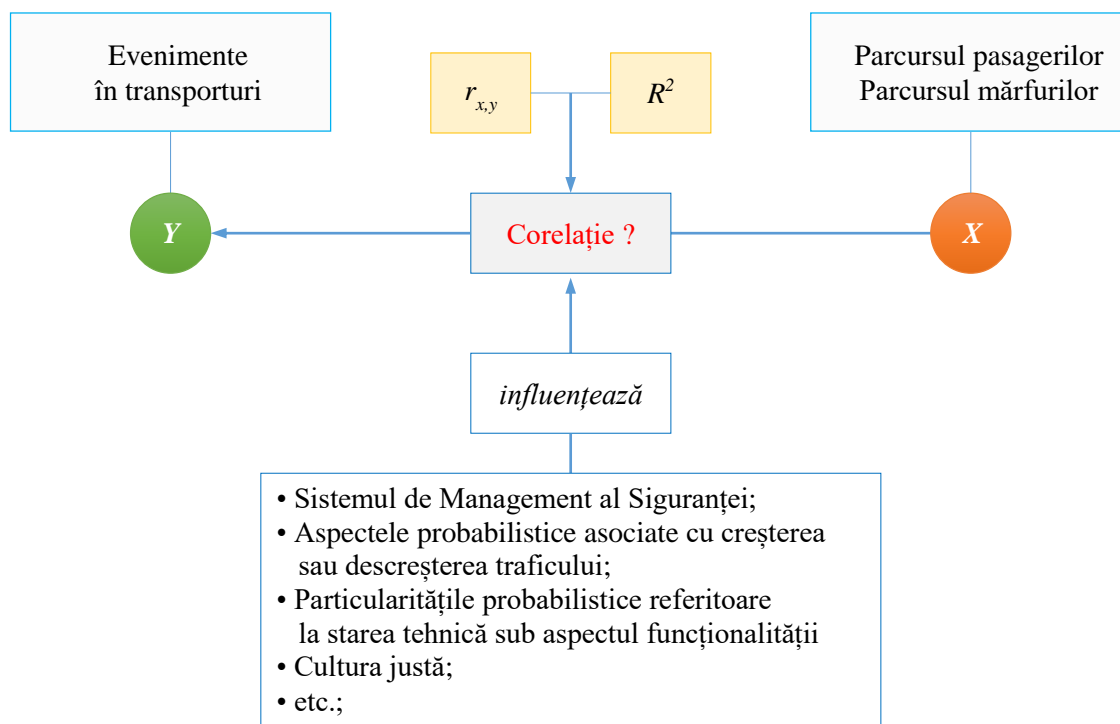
Evenimente în transporturi

$r_{x,y}$

$R^2$

Parcursul pasagerilor
Parcursul mărfurilor

*Y*

Corelație ?

*X*

*influențează*

• Sistemul de Management al Siguranței;
• Aspectele probabilistice asociate cu creșterea sau descreșterea traficului;
• Particularitățile probabilistice referitoare la starea tehnică sub aspectul funcționalității
• Cultura justă;
• etc.;